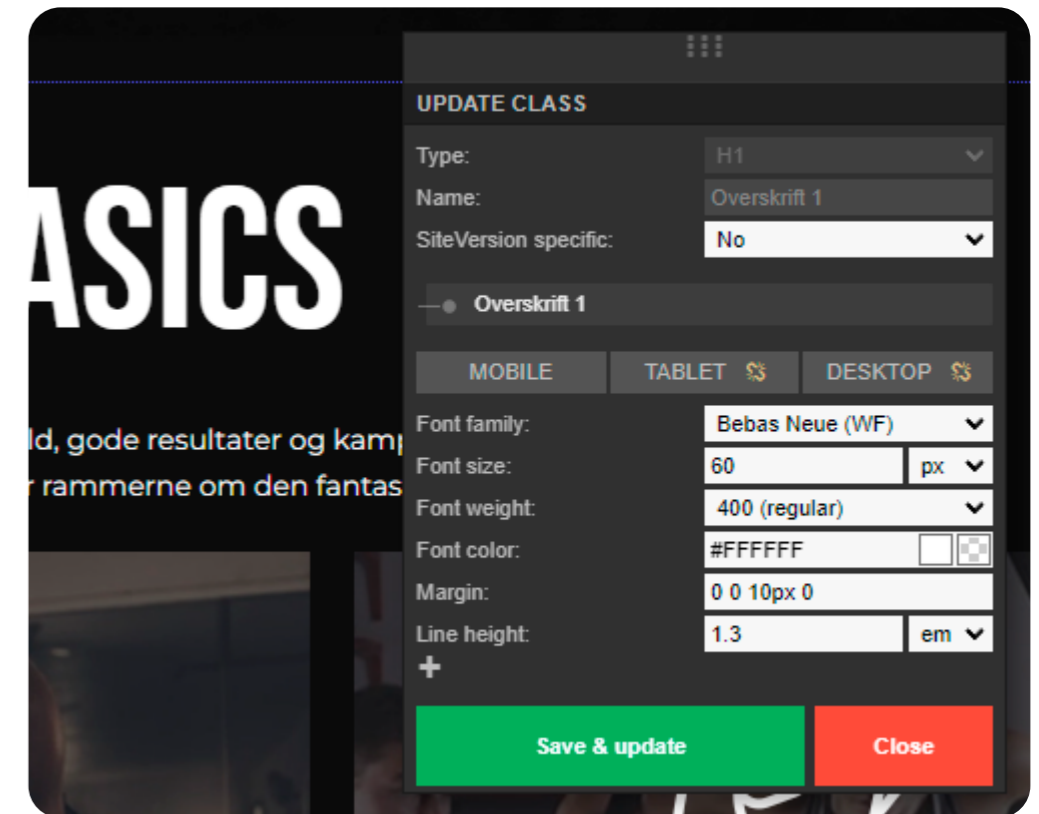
ASICS

ld, gode resultater og kamp
r rammerne om den fantas

UPDATE CLASS

Type: H1
Name: Overskrift 1
SiteVersion specific: No

Overskrift 1

MOBILE
TABLET
DESKTOP

Font family: Bebas Neue (WF)
Font size: 60 px
Font weight: 400 (regular)
Font color: #FFFFFF
Margin: 0 0 10px 0
Line height: 1.3 em

+

Save & update
Close